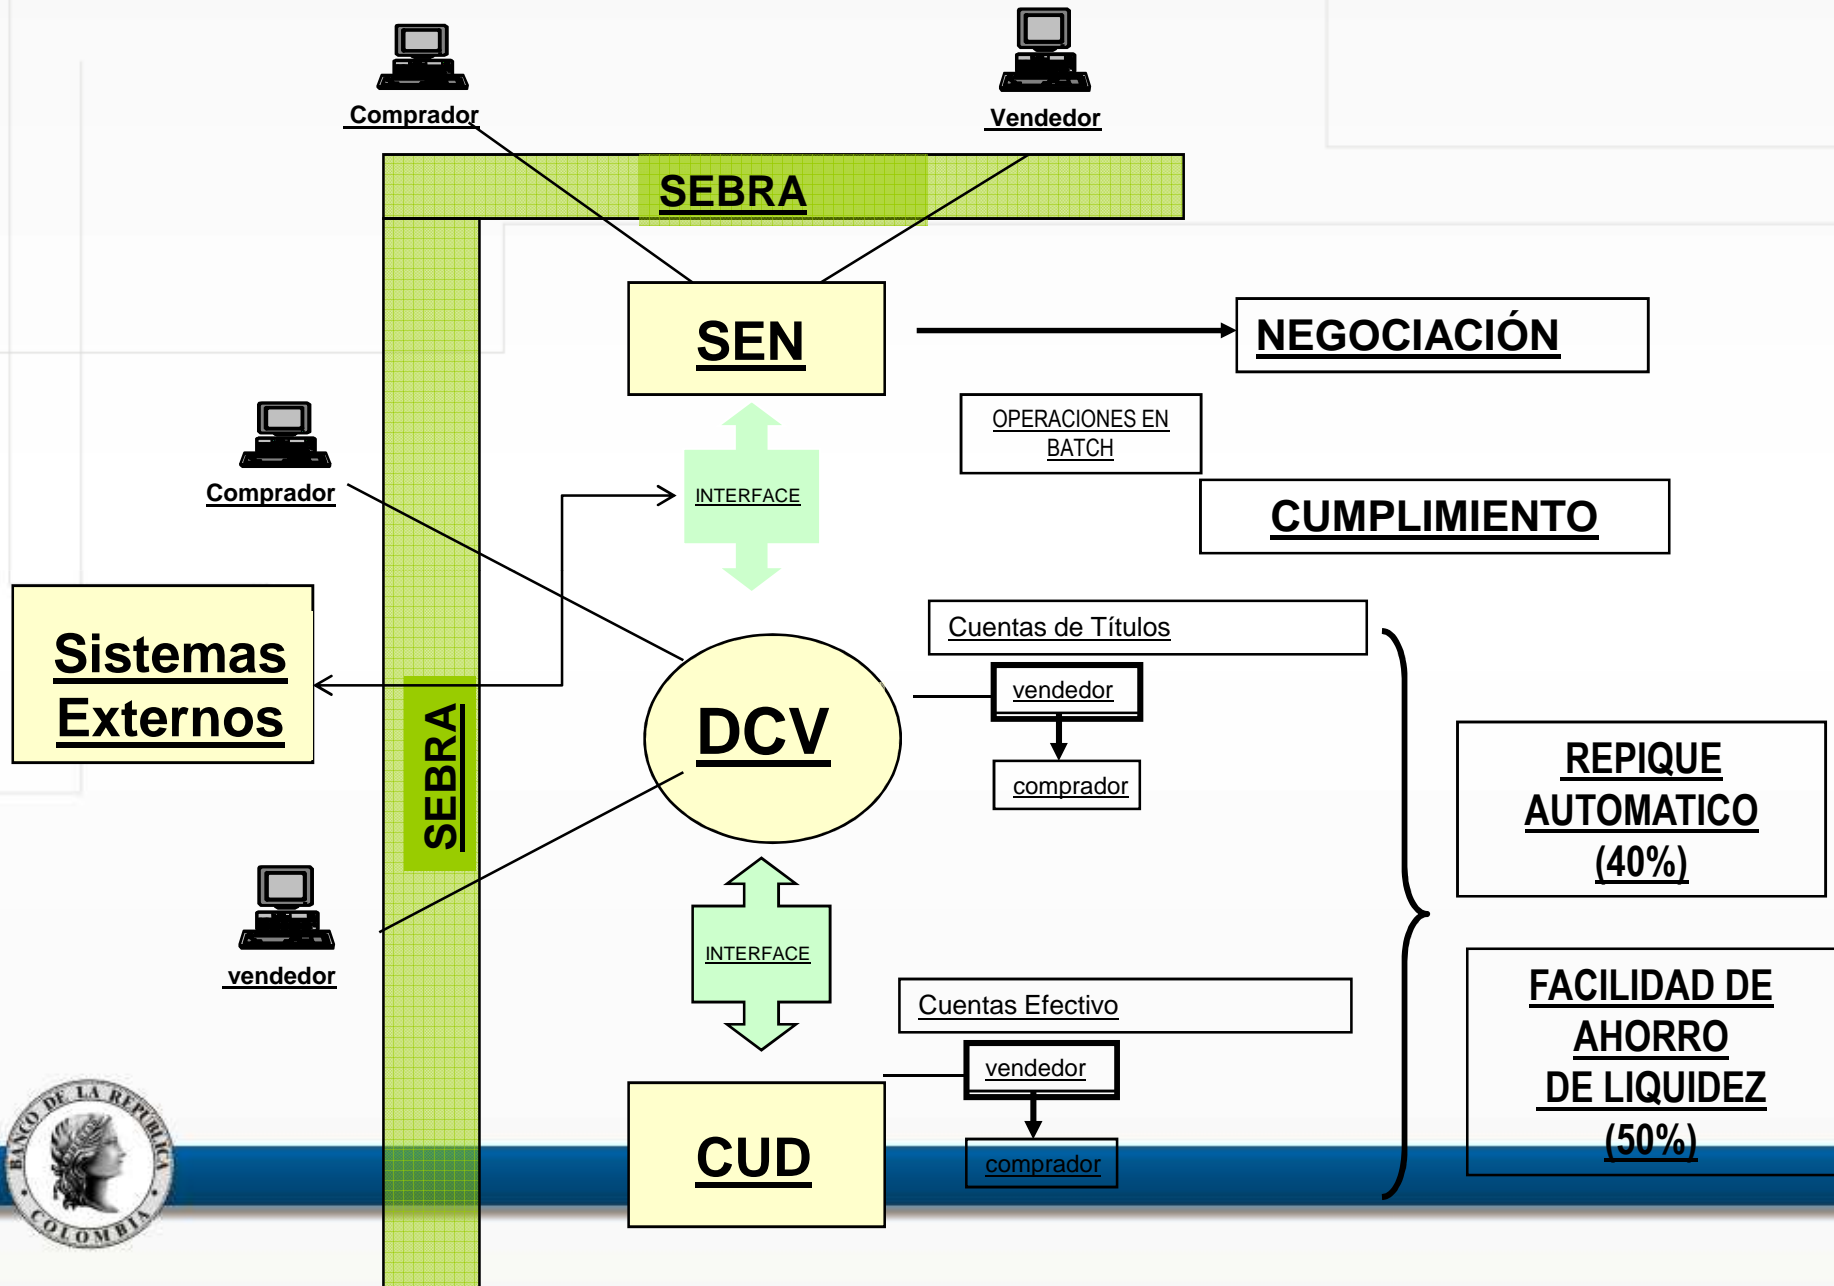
Comprador

Vendedor

SEBRA

SEN

NEGOCIACIÓN

OPERACIONES EN BATCH

CUMPLIMIENTO

Comprador

INTERFACE

Sistemas Externos

SEBRA

DCV

Cuentas de Títulos

vendedor

comprador

REPIQUE AUTOMATICO (40%)

vendedor

INTERFACE

Cuentas Efectivo

vendedor

comprador

FACILIDAD DE AHORRO DE LIQUIDEZ (50%)

CUD

BANCO DE LA REPUBLICA COLOMBIA